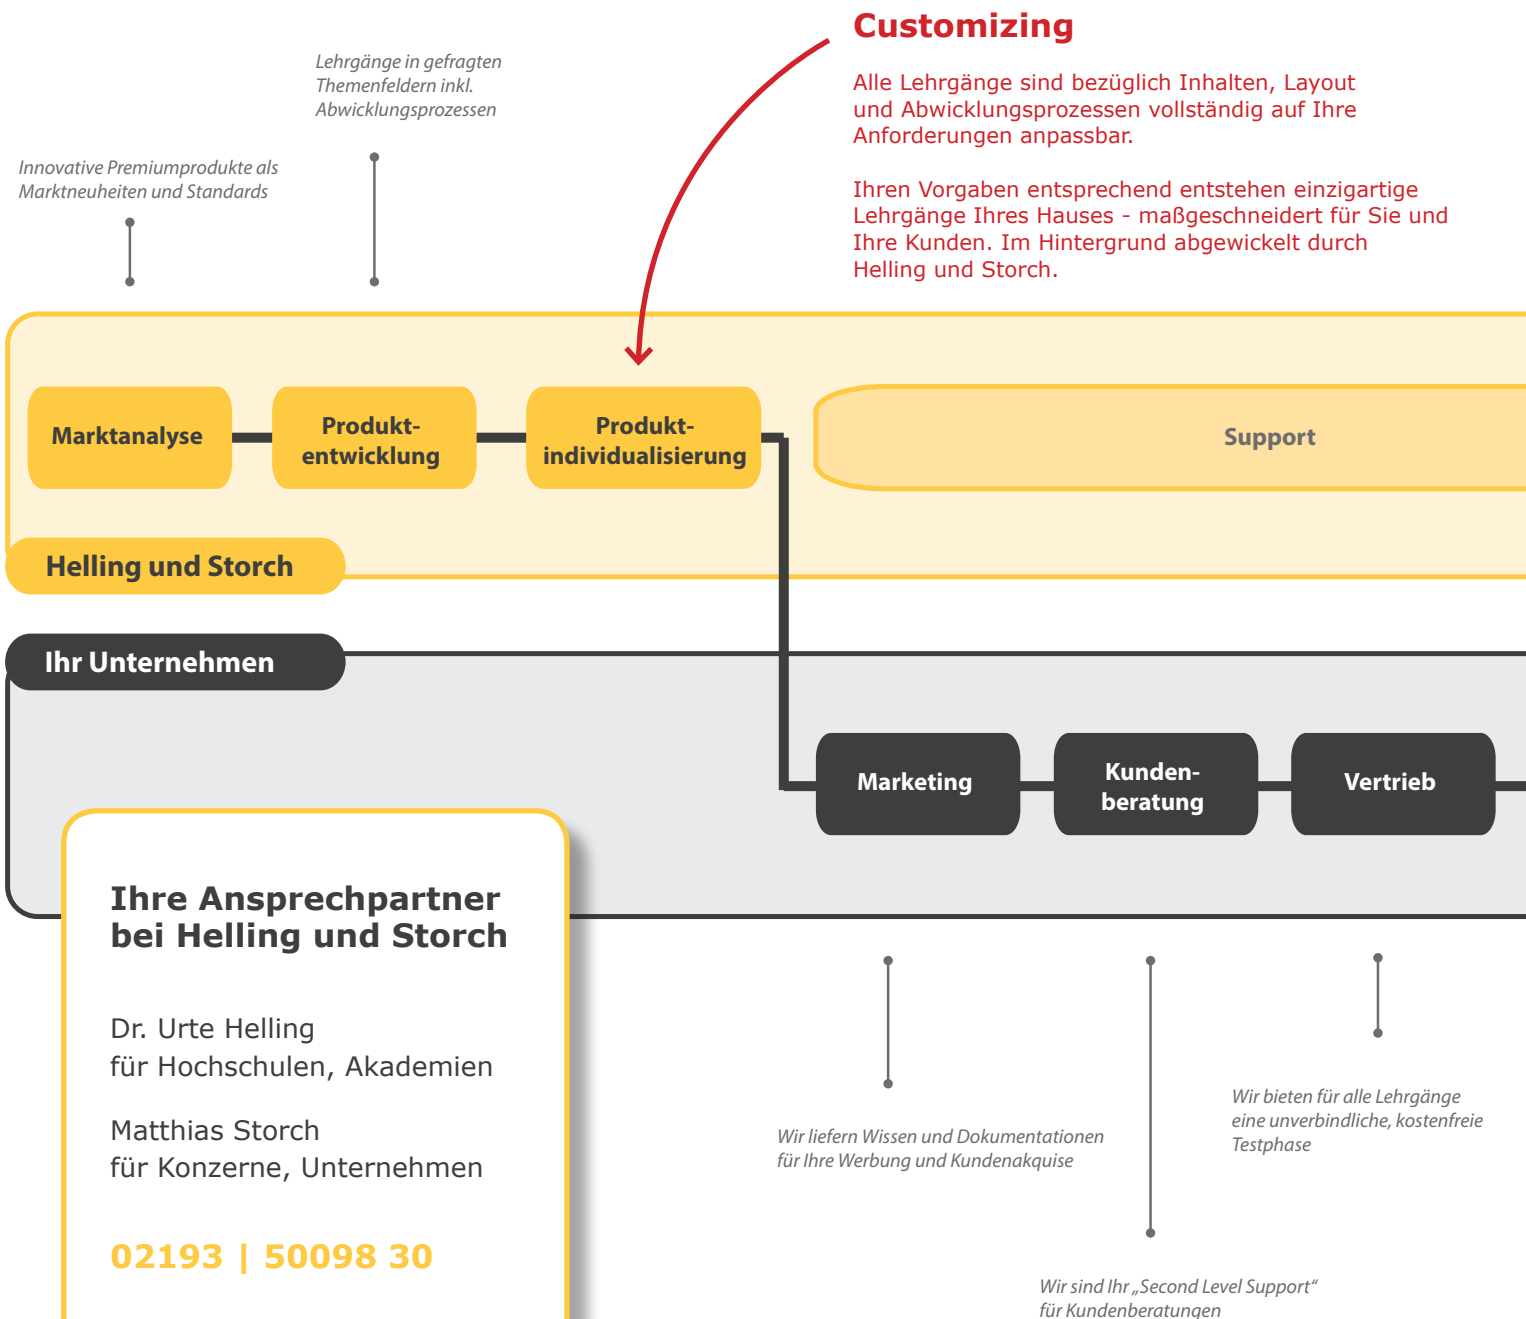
Customizing

Alle Lehrgänge sind bezüglich Inhalten, Layout und Abwicklungsprozessen vollständig auf Ihre Anforderungen anpassbar.

Ihren Vorgaben entsprechend entstehen einzigartige Lehrgänge Ihres Hauses - maßgeschneidert für Sie und Ihre Kunden. Im Hintergrund abgewickelt durch Helling und Storch.

Lehrgänge in gefragten Themenfeldern inkl. Abwicklungsprozessen

Innovative Premiumprodukte als Marktneuheiten und Standards

Marktanalyse

Produktentwicklung

Produktindividualisierung

Support

Helling und Storch

Ihr Unternehmen

Marketing

Kundenberatung

Vertrieb

Ihre Ansprechpartner bei Helling und Storch

Dr. Urte Helling
für Hochschulen, Akademien

Matthias Storch
für Konzerne, Unternehmen

02193 | 50098 30

Wir liefern Wissen und Dokumentationen für Ihre Werbung und Kundenakquise

Wir bieten für alle Lehrgänge eine unverbindliche, kostenfreie Testphase

Wir sind Ihr „Second Level Support“ für Kundenberatungen